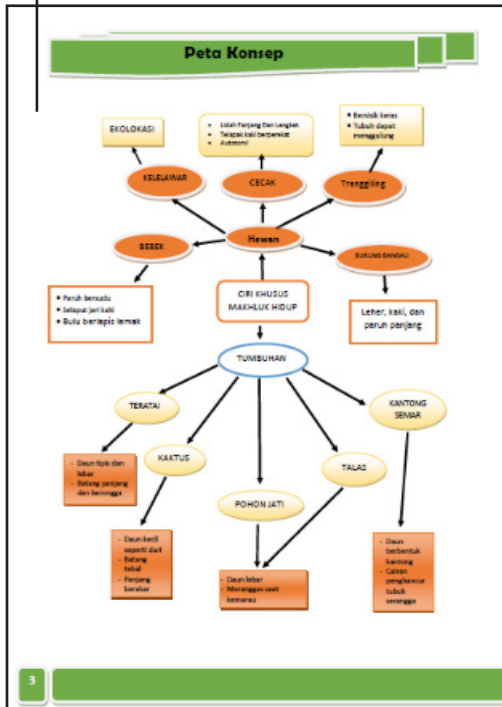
Peta Konsep

EKOLOKASI

- Lidah Panjang Dan Lengket
- Telapak kaki berperekat
- Autotomi

- Bersisik keras
- Tubuh dapat menggulung

KELELAWAR

CECAK

Trenggiling

BEBEK

Hewan

BURUNG BANGAU

- Paruh bersudu
- Selaput jari kaki
- Bulu berlapis lemak

CIRI KHUSUS MAKHLUK HIDUP

Leher, kaki, dan paruh panjang

TUMBUHAN

TERATAI

KANTONG SEMAR

- Daun tipis dan lebar
- Batang panjang dan berongga

KAKTUS

TALAS

POHON JATI

- Daun kecil seperti duri
- Batang tebal
- Panjang berakar

- Daun lebar
- Meranggas saat kemarau

- Daun berbentuk kantong
- Cairan pengkancur tubuh serangga

3